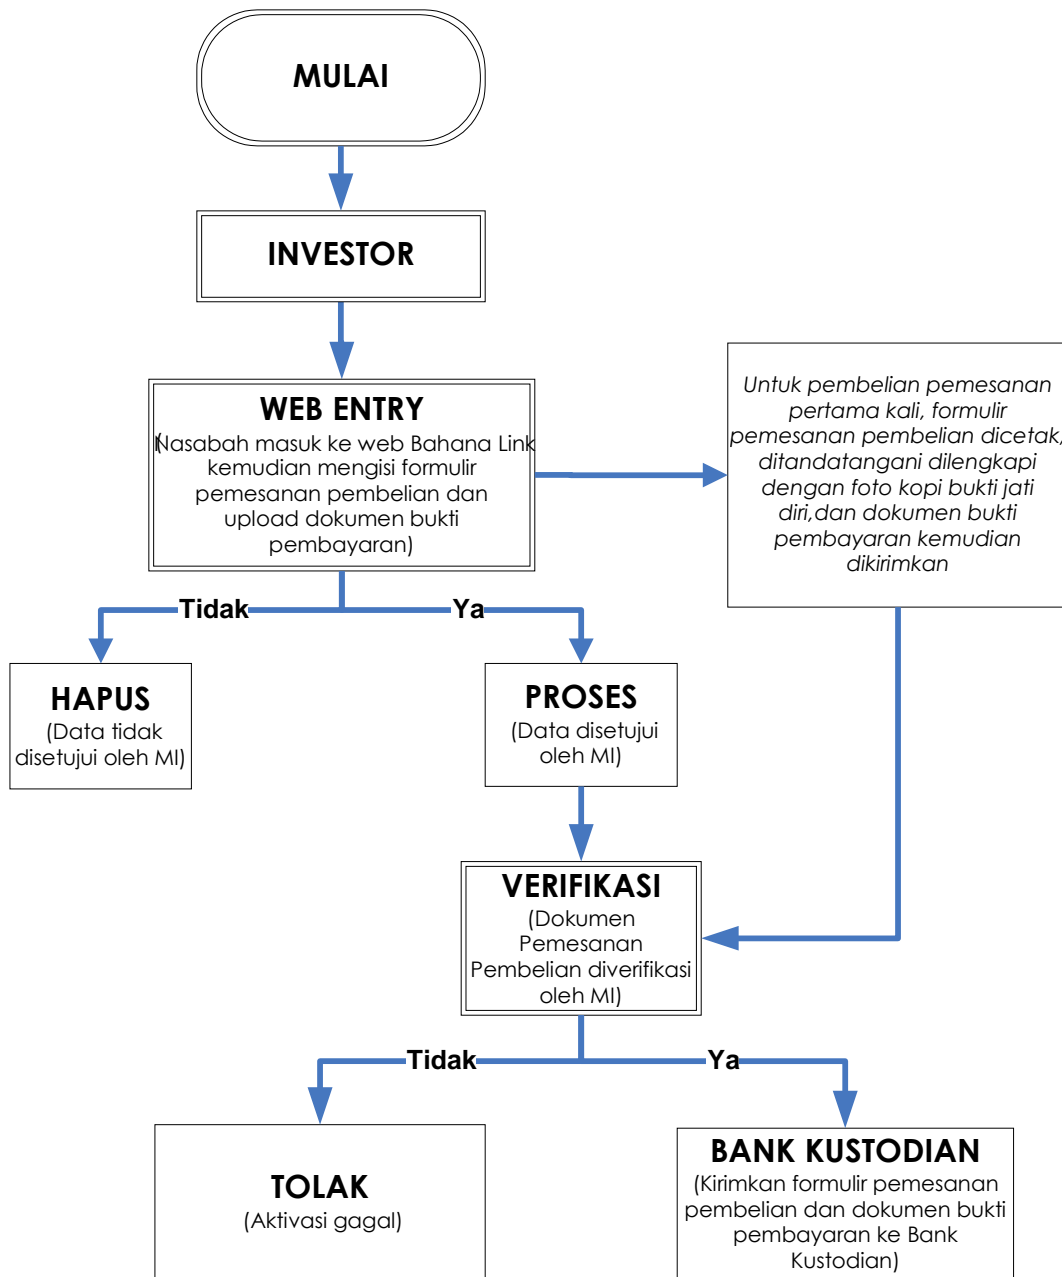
MULAI

INVESTOR

WEB ENTRY
(Nasabah masuk ke web Bahana Link kemudian mengisi formulir pemesanan pembelian dan upload dokumen bukti pembayaran)

Untuk pembelian pemesanan pertama kali, formulir pemesanan pembelian dicetak, ditandatangani dilengkapi dengan foto kopi bukti jati diri,dan dokumen bukti pembayaran kemudian dikirimkan

Tidak

Ya

HAPUS
(Data tidak disetujui oleh MI)

PROSES
(Data disetujui oleh MI)

VERIFIKASI
(Dokumen Pemesanan Pembelian diverifikasi oleh MI)

Tidak

Ya

TOLAK
(Aktivasi gagal)

BANK KUSTODIAN
(Kirimkan formulir pemesanan pembelian dan dokumen bukti pembayaran ke Bank Kustodian)